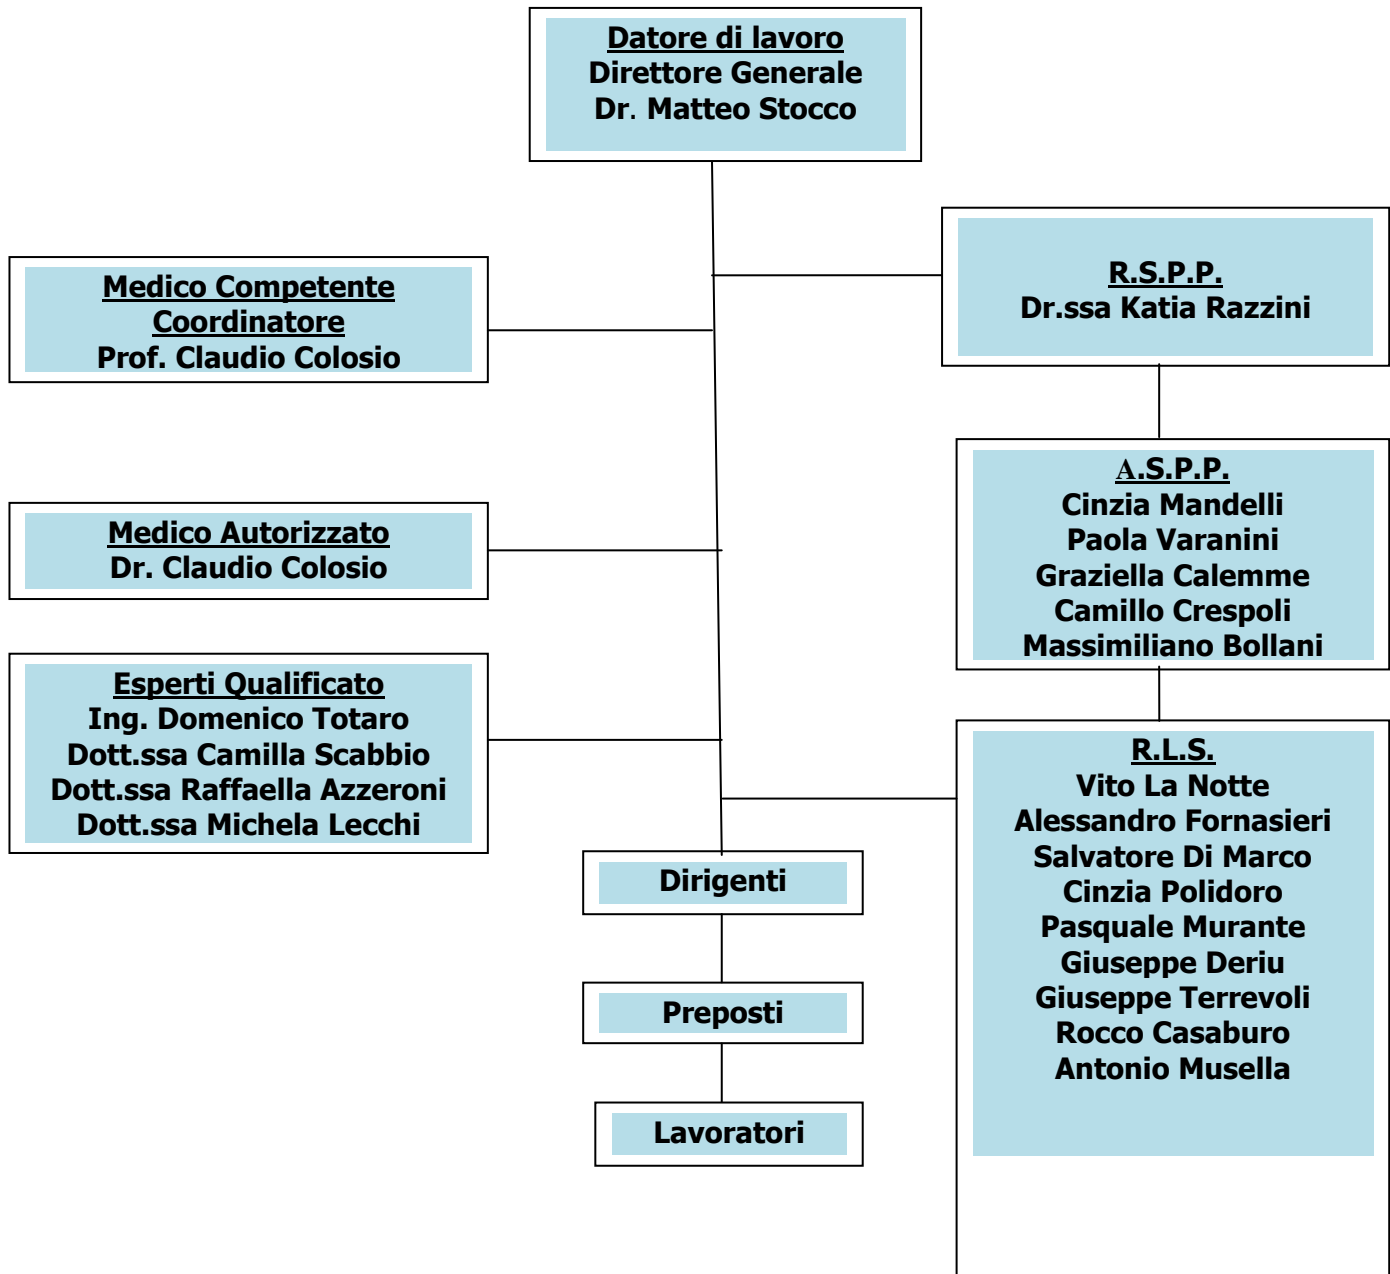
Datore di lavoro
Direttore Generale
Dr. Matteo Stocco

R.S.P.P.
Dr.ssa Katia Razzini

Medico Competente Coordinatore
Prof. Claudio Colosio

A.S.P.P.
Cinzia Mandelli
Paola Varanini
Graziella Calemme
Camillo Crespoli
Massimiliano Bollani

Medico Autorizzato
Dr. Claudio Colosio

Esperti Qualificato
Ing. Domenico Totaro
Dott.ssa Camilla Scabbio
Dott.ssa Raffaella Azzeroni
Dott.ssa Michela Lecchi

R.L.S.
Vito La Notte
Alessandro Fornasieri
Salvatore Di Marco
Cinzia Polidoro
Pasquale Murante
Giuseppe Deriu
Giuseppe Terrevoli
Rocco Casaburo
Antonio Musella

Dirigenti

Preposti

Lavoratori